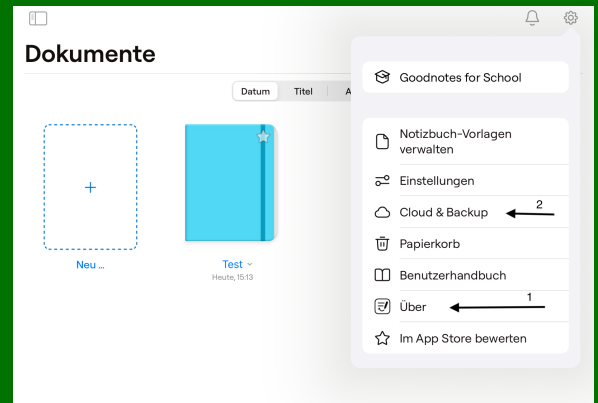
Dokumente

Datum | Titel | A

+

Neu ...

Test

Heute, 15:13

Goodnotes for School

Notizbuch-Vorlagen verwalten

Einstellungen

Cloud & Backup

2

Papierkorb

Benutzerhandbuch

Über

1

Im App Store bewerten